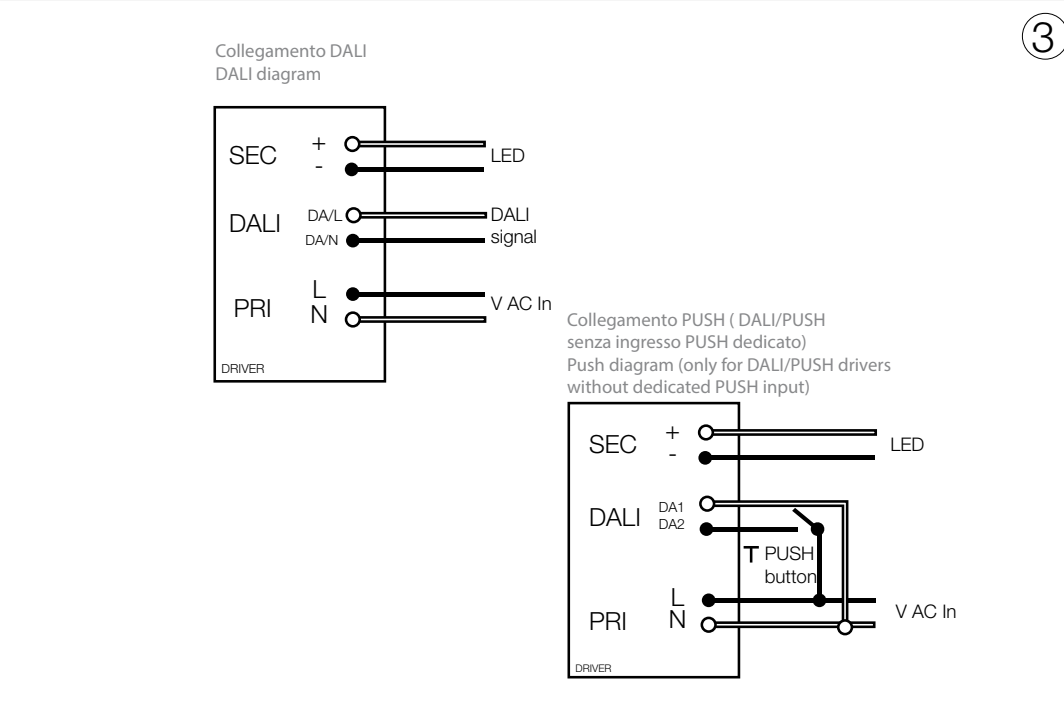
③

Collegamento DALI
DALI diagram

SEC
+
-
LED

DALI
DA/L
DA/N
DALI
signal

PRI
L
N
V AC In

DRIVER

Collegamento PUSH ( DALI/PUSH senza ingresso PUSH dedicato)
Push diagram (only for DALI/PUSH drivers without dedicated PUSH input)

SEC
+
-
LED

DALI
DA1
DA2

PUSH
button

PRI
L
N
V AC In

DRIVER